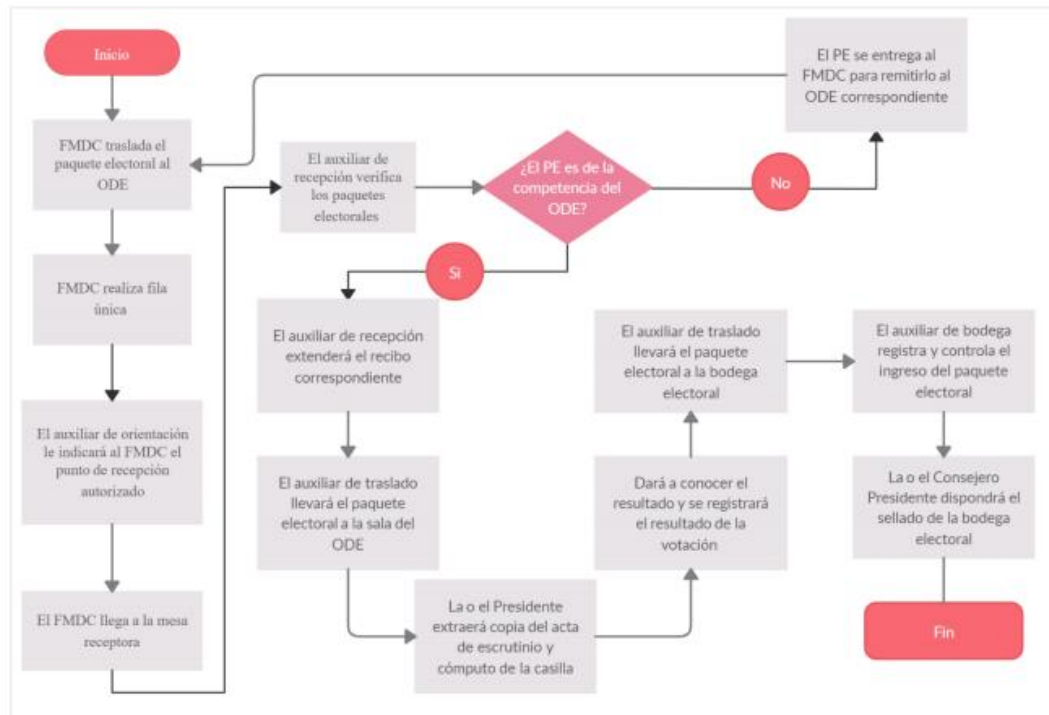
Inicio

FMDC traslada el paquete electoral al ODE

FMDC realiza fila única

El auxiliar de orientación le indicará al FMDC el punto de recepción autorizado

El FMDC llega a la mesa receptora

El auxiliar de recepción verifica los paquetes electorales

¿El PE es de la competencia del ODE?

No

El PE se entrega al FMDC para remitirlo al ODE correspondiente

Si

El auxiliar de recepción extenderá el recibo correspondiente

El auxiliar de traslado llevará el paquete electoral a la sala del ODE

La o el Presidente extraerá copia del acta de escrutinio y cómputo de la casilla

Dará a conocer el resultado y se registrará el resultado de la votación

El auxiliar de traslado llevará el paquete electoral a la bodega electoral

El auxiliar de bodega registra y controla el ingreso del paquete electoral

La o el Consejero Presidente dispondrá el sellado de la bodega electoral

Fin